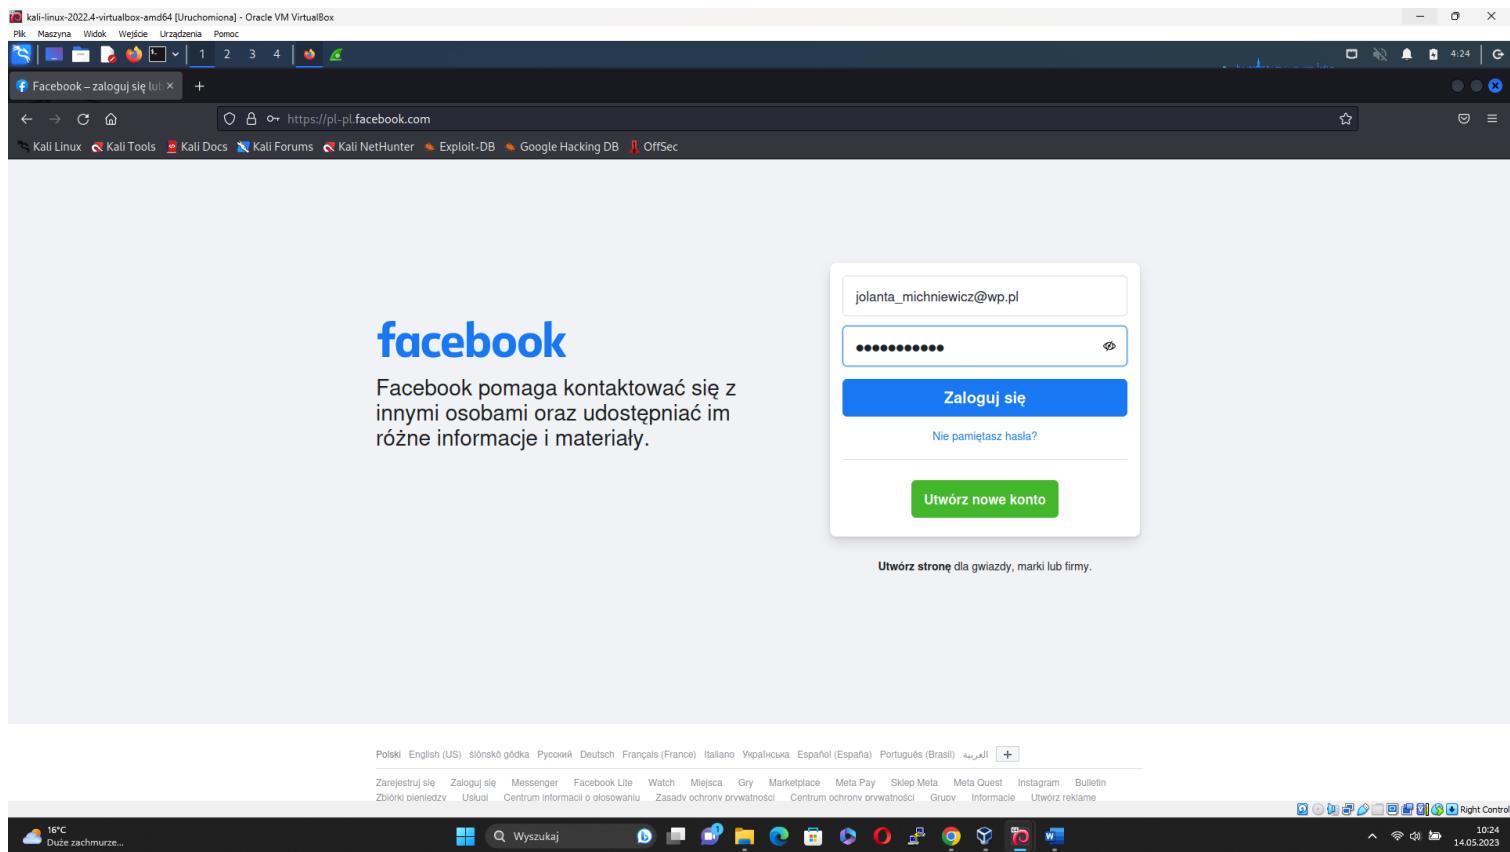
kali-linux-2022.4-virtualbox-amd64 [Uruchomiona] - Oracle VM VirtualBox

Plik Maszyna Widok Wejście Urządzenia Pomoc

1 2 3 4

4:24

Facebook – zaloguj się lub ×

+

https://pl-pl.facebook.com

Kali Linux Kali Tools Kali Docs Kali Forums Kali NetHunter Exploit-DB Google Hacking DB OffSec

facebook

Facebook pomaga kontaktować się z innymi osobami oraz udostępniać im różne informacje i materiały.

jolanta_michniewicz@wp.pl

•••••••••••

Zaloguj się

Nie pamiętasz hasła?

Utwórz nowe konto

Utwórz stronę dla gwiazdy, marki lub firmy.

Polski English (US) ślōnskŏ gŏdka Русский Deutsch Français (France) Italiano Українська Español (España) Português (Brasil) العربية +

Zarejestruj się Zaloguj się Messenger Facebook Lite Watch Miejsca Gry Marketplace Meta Pay Sklep Meta Meta Quest Instagram Bulletin
Zbiórki pieniędzy Usługi Centrum informacji o głosowaniu Zasady ochrony prywatności Centrum ochrony prywatności Grupy Informacje Utwórz reklamę

Right Control

16°C
Duże zachmurze...

Wyszukaj

10:24
14.05.2023